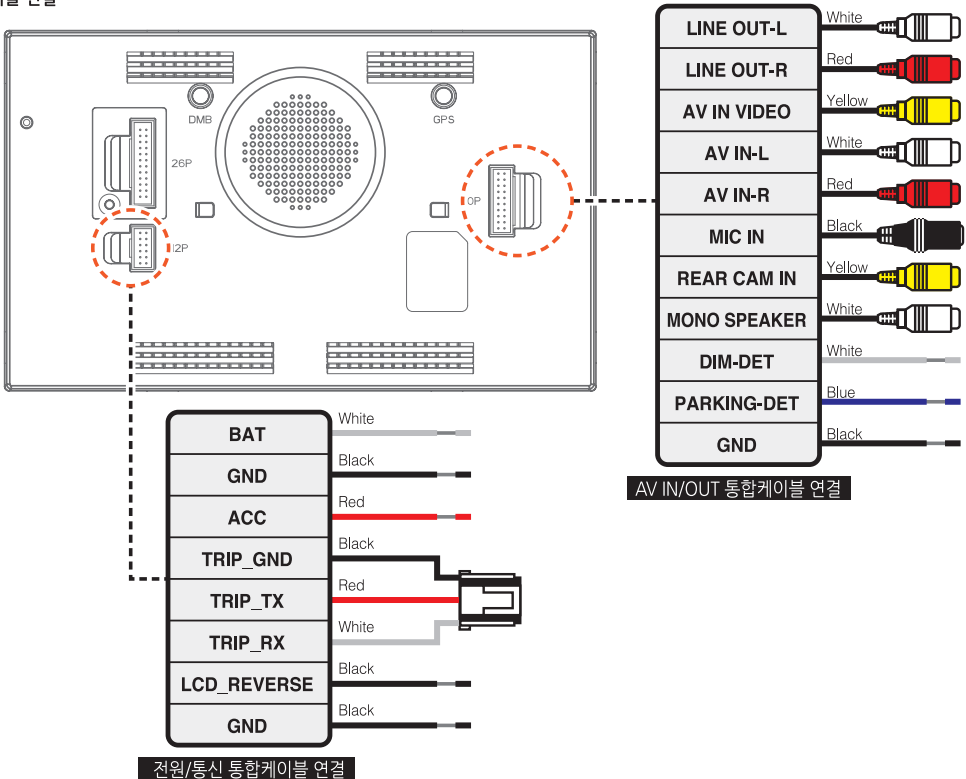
블 연결

DMB
GPS
26P
I2P
0P

| LINE OUT-L | White |
|---|---|
| LINE OUT-R | Red |
| AV IN VIDEO | Yellow |
| AV IN-L | White |
| AV IN-R | Red |
| MIC IN | Black |
| REAR CAM IN | Yellow |
| MONO SPEAKER | White |
| DIM-DET | White |
| PARKING-DET | Blue |
| GND | Black |

AV IN/OUT 통합케이블 연결

| BAT | White |
|---|---|
| GND | Black |
| ACC | Red |
| TRIP_GND | Black |
| TRIP_TX | Red |
| TRIP_RX | White |
| LCD_REVERSE | Black |
| GND | Black |

전원/통신 통합케이블 연결